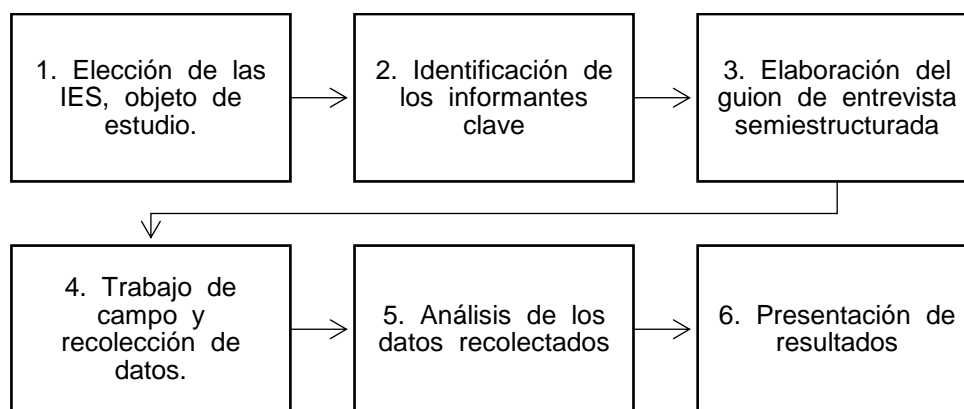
1. Elección de las IES, objeto de estudio.

2. Identificación de los informantes clave

3. Elaboración del guion de entrevista semiestructurada

4. Trabajo de campo y recolección de datos.

5. Análisis de los datos recolectados

6. Presentación de resultados